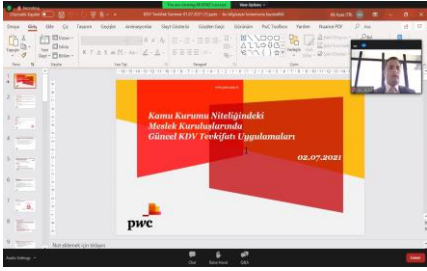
Kamu Kurumu Niteliğindeki Meslek Kuruluşlarında Güncel KDV Tevkifatı Uygulamaları

02.07.2021

pwc

Dosya Giriş Ekle Çiz Tasarım Geçişler Animasyonlar Slayt Gösterisi Gözden Geçir Görünüm Yardım

Not eklemek için tıklayın

Chat Raise Hand Q&A

Leave